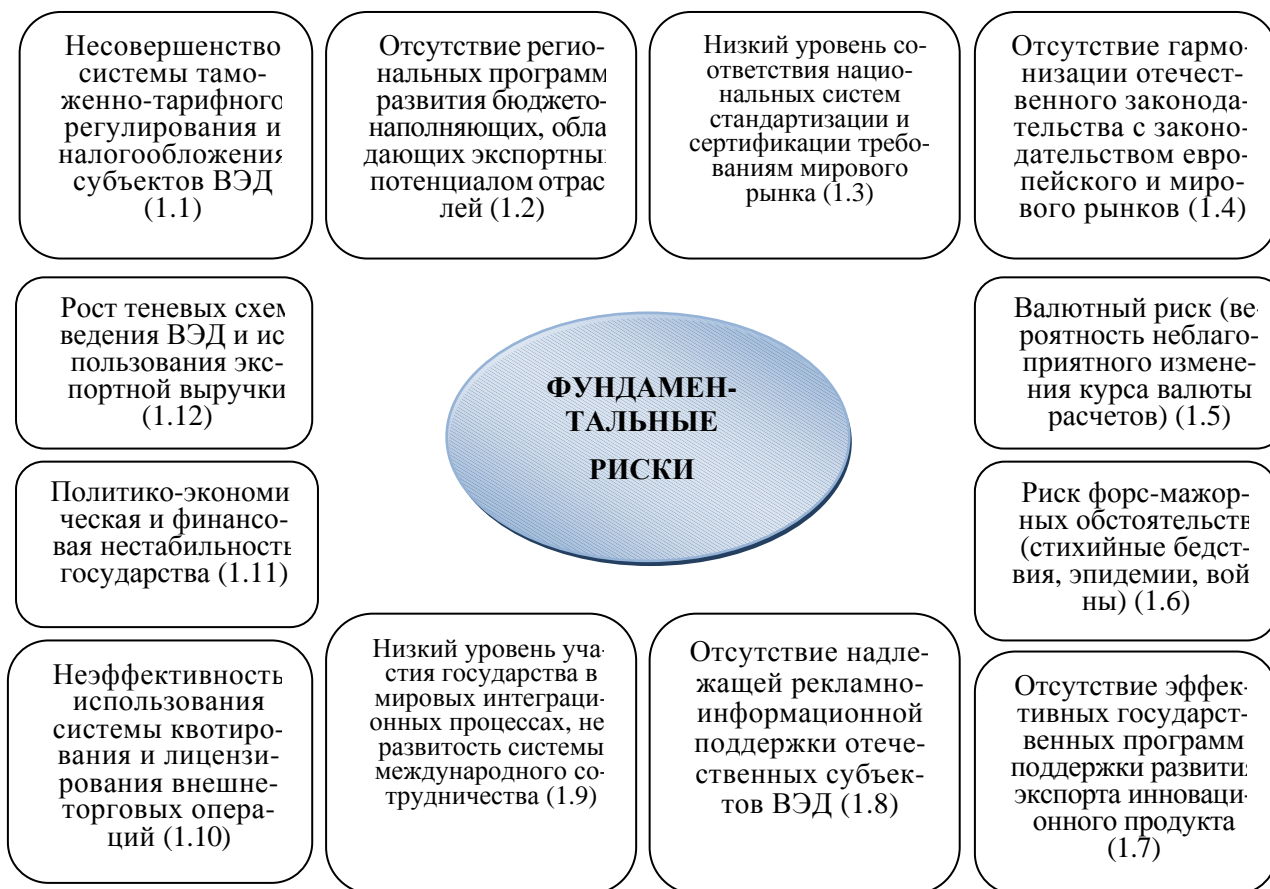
Несовершенство системы таможенно-тарифного регулирования и налогообложения субъектов ВЭД (1.1)

Отсутствие региональных программ развития бюджетонаполняющих, обладающих экспортным потенциалом отраслей (1.2)

Низкий уровень соответствия национальных систем стандартизации и сертификации требованиям мирового рынка (1.3)

Отсутствие гармонизации отечественного законодательства с законодательством европейского и мирового рынков (1.4)

Рост теневых схем ведения ВЭД и использования экспортной выручки (1.12)

ФУНДАМЕНТАЛЬНЫЕ РИСКИ

Валютный риск (вероятность неблагоприятного изменения курса валюты расчетов) (1.5)

Политико-экономическая и финансовая нестабильность государства (1.11)

Риск форс-мажорных обстоятельств (стихийные бедствия, эпидемии, войны) (1.6)

Неэффективность использования системы квотирования и лицензирования внешнеторговых операций (1.10)

Низкий уровень участия государства в мировых интеграционных процессах, неразвитость системы международного сотрудничества (1.9)

Отсутствие надлежащей рекламно-информационной поддержки отечественных субъектов ВЭД (1.8)

Отсутствие эффективных государственных программ поддержки развития экспорта инновационного продукта (1.7)